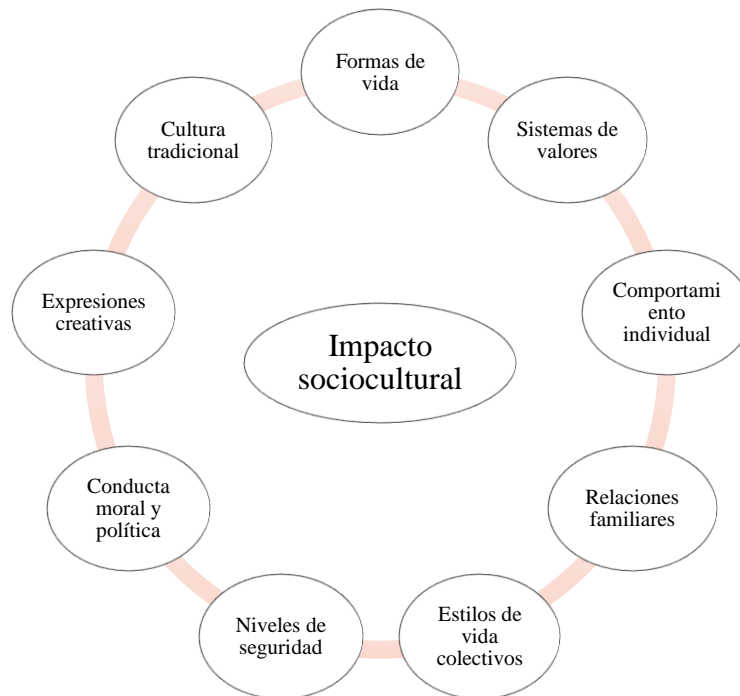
Impacto sociocultural

Formas de vida

Sistemas de valores

Comportami ento individual

Relaciones familiares

Estilos de vida colectivos

Niveles de seguridad

Conducta moral y política

Expresiones creativas

Cultura tradicional